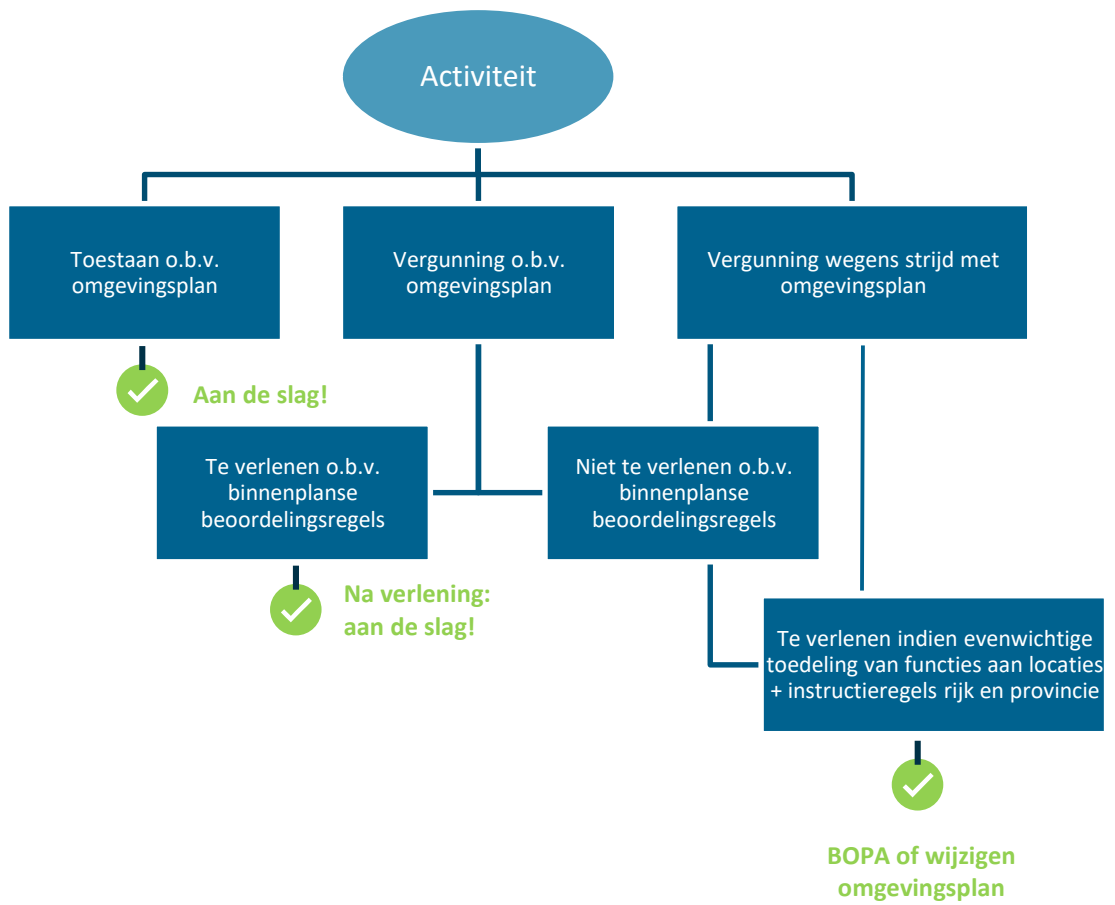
Activiteit

Toestaan o.b.v. omgevingsplan

Vergunning o.b.v. omgevingsplan

Vergunning wegens strijd met omgevingsplan

Aan de slag!

Te verlenen o.b.v. binnenplanse beoordelingsregels

Niet te verlenen o.b.v. binnenplanse beoordelingsregels

Na verlening: aan de slag!

Te verlenen indien evenwichtige toedeling van functies aan locaties + instructieregels rijk en provincie

BOPA of wijzigen omgevingsplan